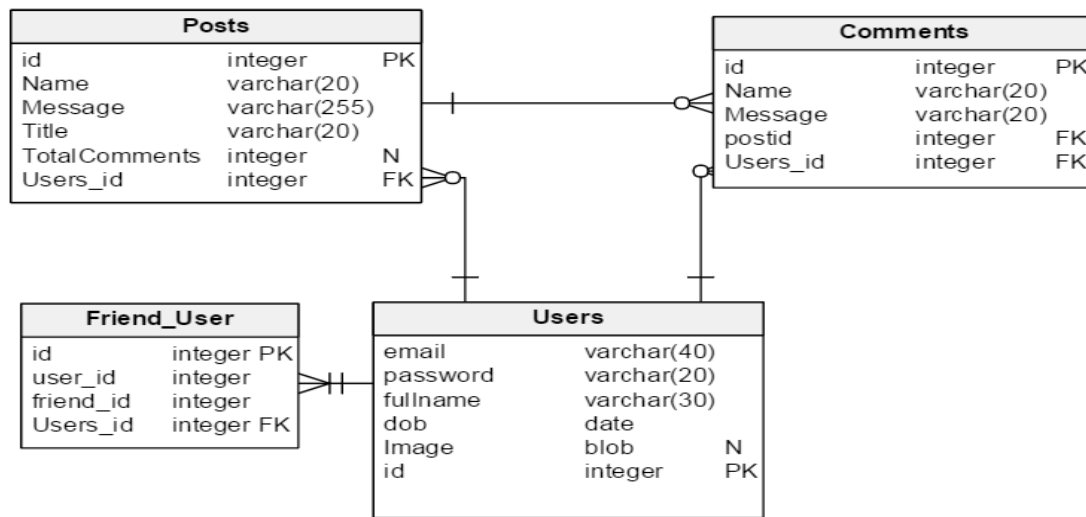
Posts

| | | |
|---|---|---|
| id | integer | PK |
| Name | varchar(20) | |
| Message | varchar(255) | |
| Title | varchar(20) | |
| TotalComments | integer | N |
| Users_id | integer | FK |

Comments

| | | |
|---|---|---|
| id | integer | PK |
| Name | varchar(20) | |
| Message | varchar(20) | |
| postid | integer | FK |
| Users_id | integer | FK |

Friend_User

| | |
|---|---|
| id | integer PK |
| user_id | integer |
| friend_id | integer |
| Users_id | integer FK |

Users

| | | |
|---|---|---|
| email | varchar(40) | |
| password | varchar(20) | |
| fullname | varchar(30) | |
| dob | date | |
| Image | blob | N |
| id | integer | PK |